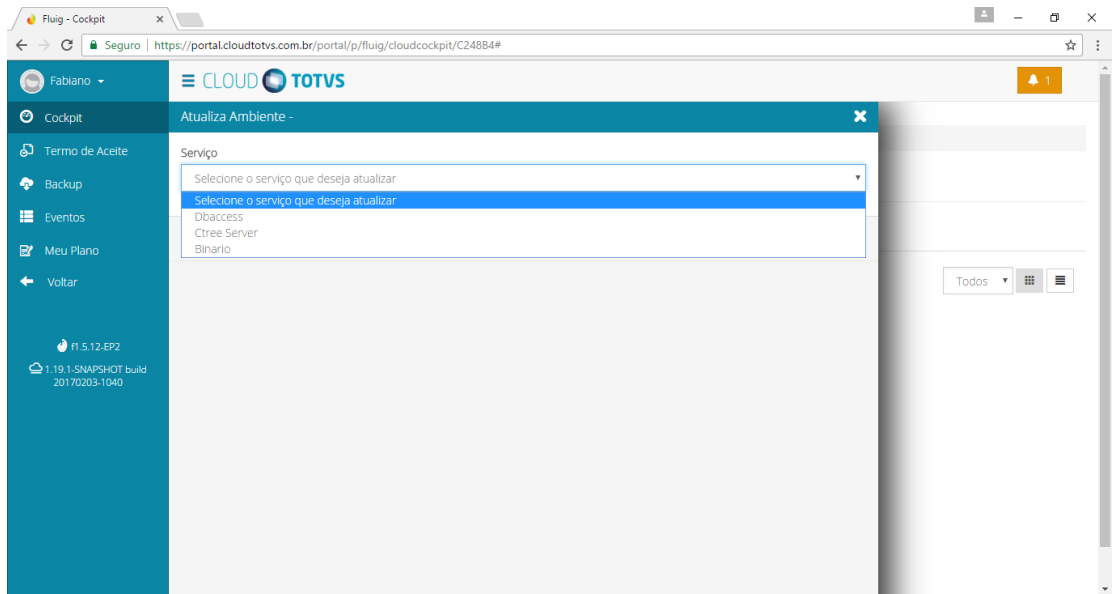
Fluig - Cockpit ×

Seguro | https://portal.cloudtotvs.com.br/portal/p/fluig/cloudcockpit/C248B4#

Fabiano

CLOUD TOTVS

1

Cockpit

Termo de Aceite

Backup

Eventos

Meu Plano

Voltar

f1.5.12-EP2

1.19.1-SNAPSHOT build 20170203-1040

Atualiza Ambiente -

Serviço

Selecione o serviço que deseja atualizar

Selecione o serviço que deseja atualizar
Dbaccess
Ctree Server
Binario

Todos